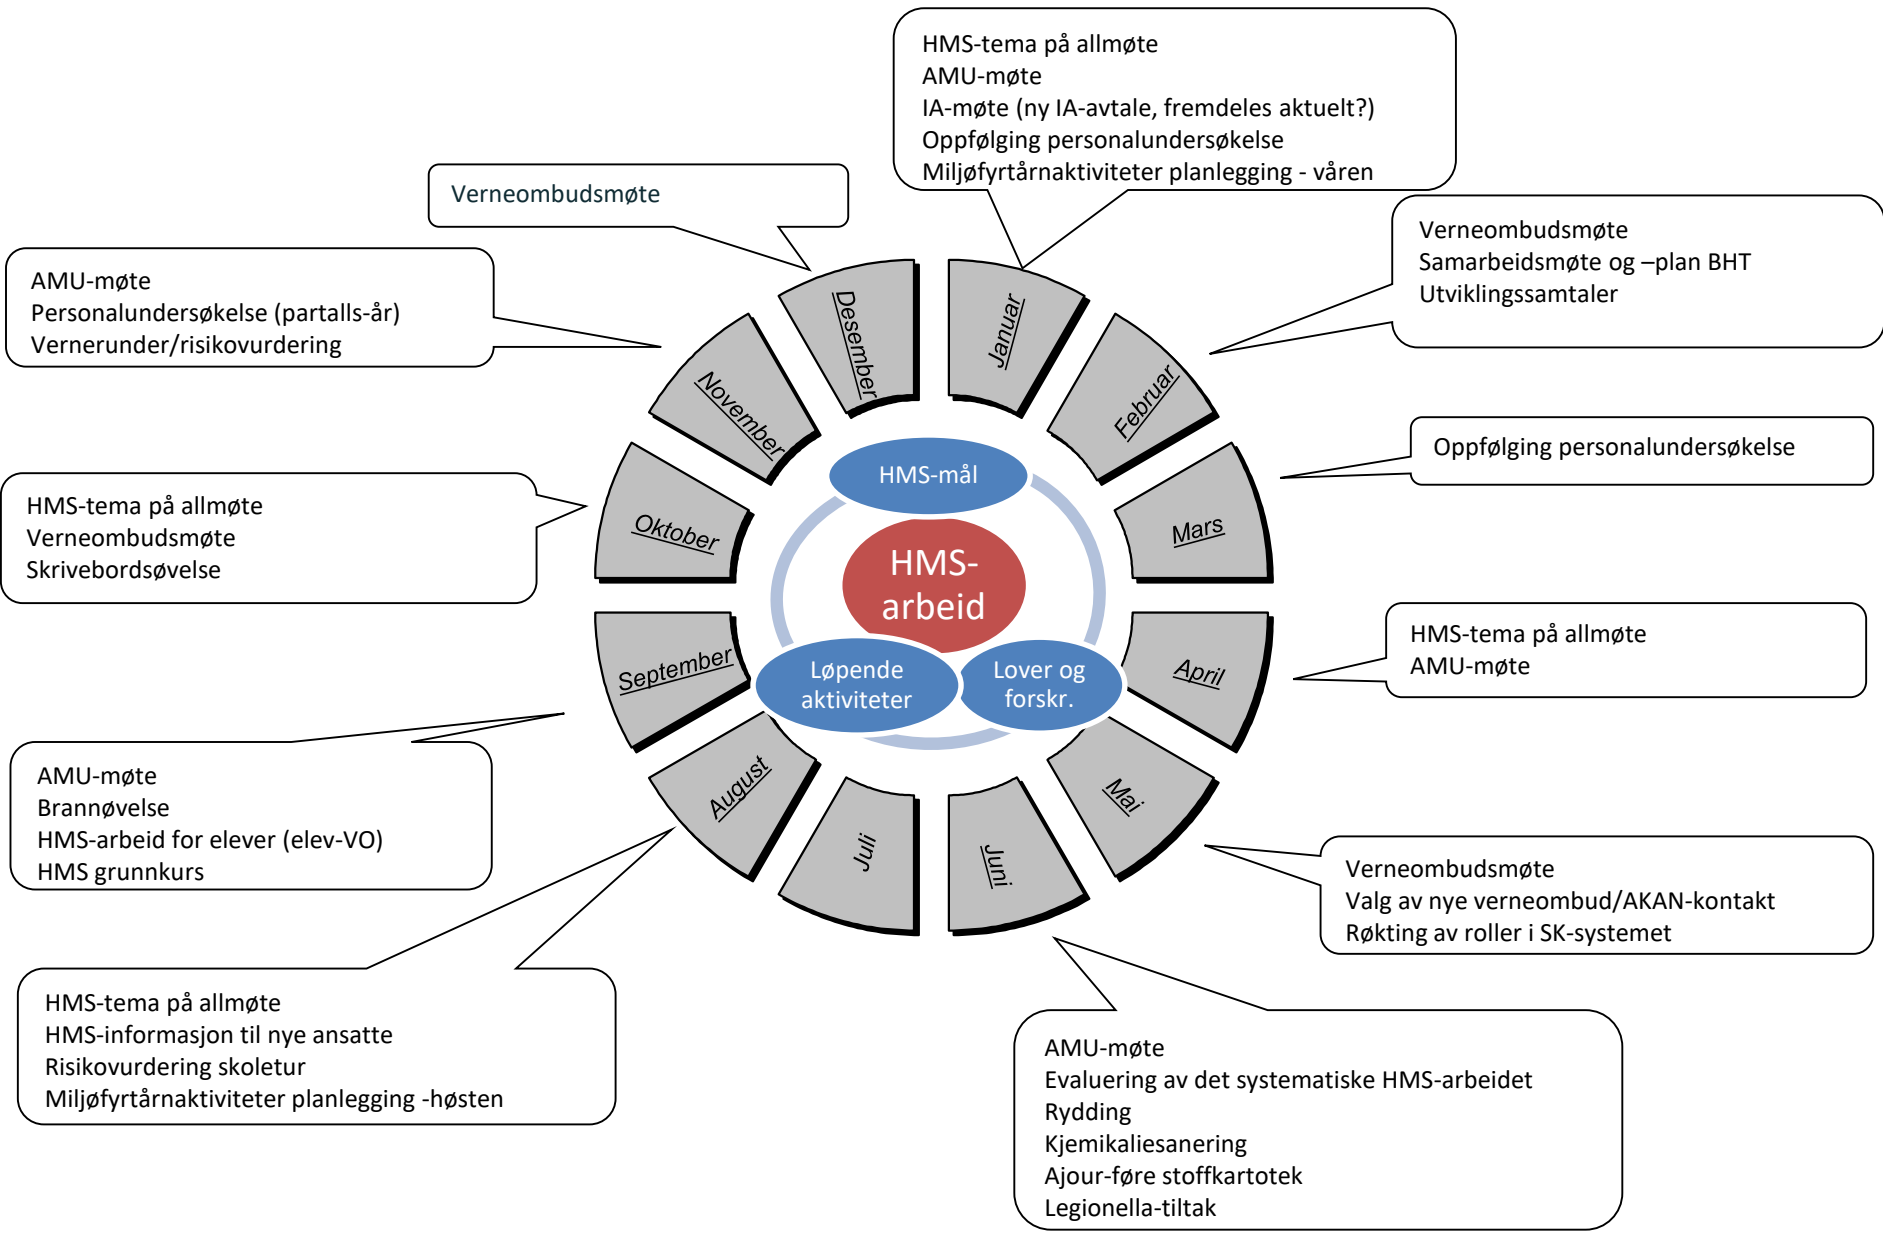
HMS-tema på allmøte
AMU-møte
IA-møte (ny IA-avtale, fremdeles aktuelt?)
Oppfølging personalundersøkelse
Miljøfyrtårnaktiviteter planlegging - våren

Verneombudsmøte

Verneombudsmøte
Samarbeidsmøte og –plan BHT
Utviklingssamtaler

AMU-møte
Personalundersøkelse (partalls-år)
Vernerunder/risikovurdering

Oppfølging personalundersøkelse

HMS-tema på allmøte
Verneombudsmøte
Skrivebordsøvelse

HMS-tema på allmøte
AMU-møte

AMU-møte
Brannøvelse
HMS-arbeid for elever (elev-VO)
HMS grunnkurs

Verneombudsmøte
Valg av nye verneombud/AKAN-kontakt
Røkting av roller i SK-systemet

HMS-tema på allmøte
HMS-informasjon til nye ansatte
Risikovurdering skoletur
Miljøfyrtårnaktiviteter planlegging -høsten

AMU-møte
Evaluering av det systematiske HMS-arbeidet
Rydding
Kjemikaliesanering
Ajour-føre stoffkartotek
Legionella-tiltak

Januar
Februar
Mars
April
Mai
Juni
Juli
August
September
Oktober
November
Desember

HMS-mål
HMS-arbeid
Løpende aktiviteter
Lover og forskr.